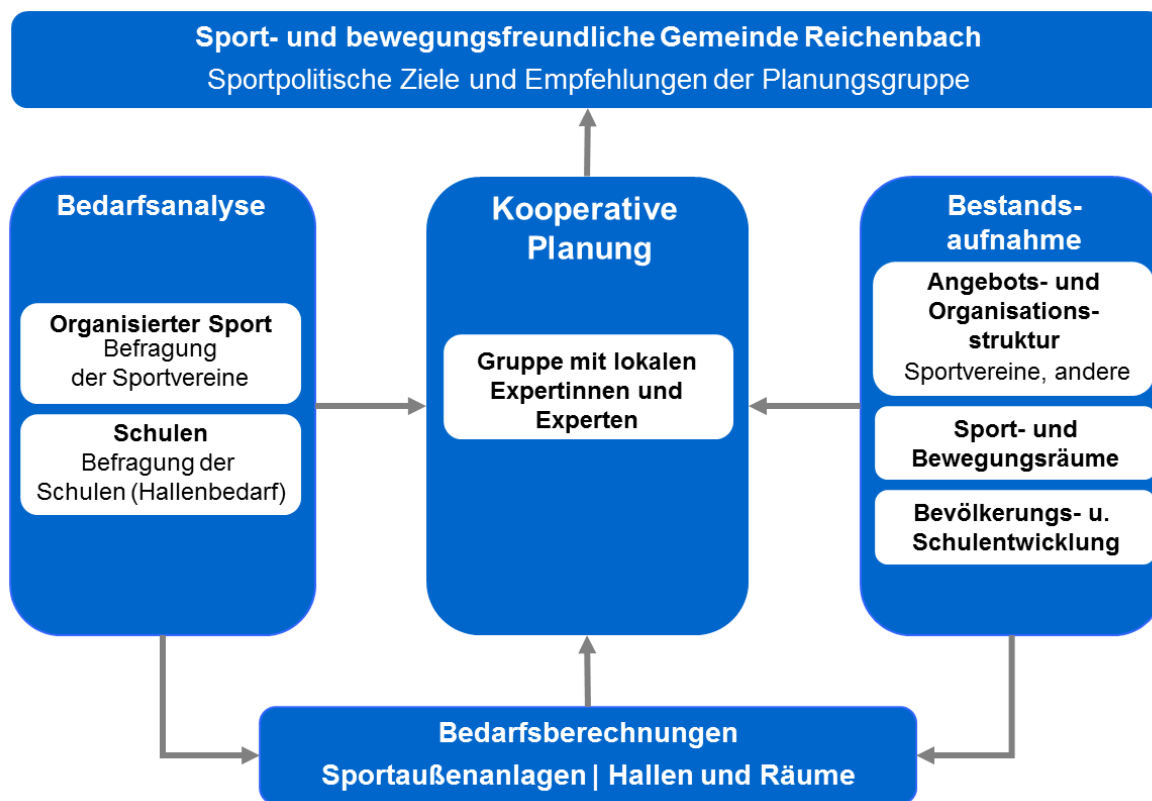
Sport- und bewegungsfreundliche Gemeinde Reichenbach
Sportpolitische Ziele und Empfehlungen der Planungsgruppe

Bedarfsanalyse

Organisierter Sport
Befragung der Sportvereine

Schulen
Befragung der Schulen (Hallenbedarf)

Kooperative Planung

Gruppe mit lokalen Expertinnen und Experten

Bestandsaufnahme

Angebots- und Organisationsstruktur
Sportvereine, andere

Sport- und Bewegungsräume

Bevölkerungs- u. Schulentwicklung

Bedarfsberechnungen
Sportaußenanlagen | Hallen und Räume